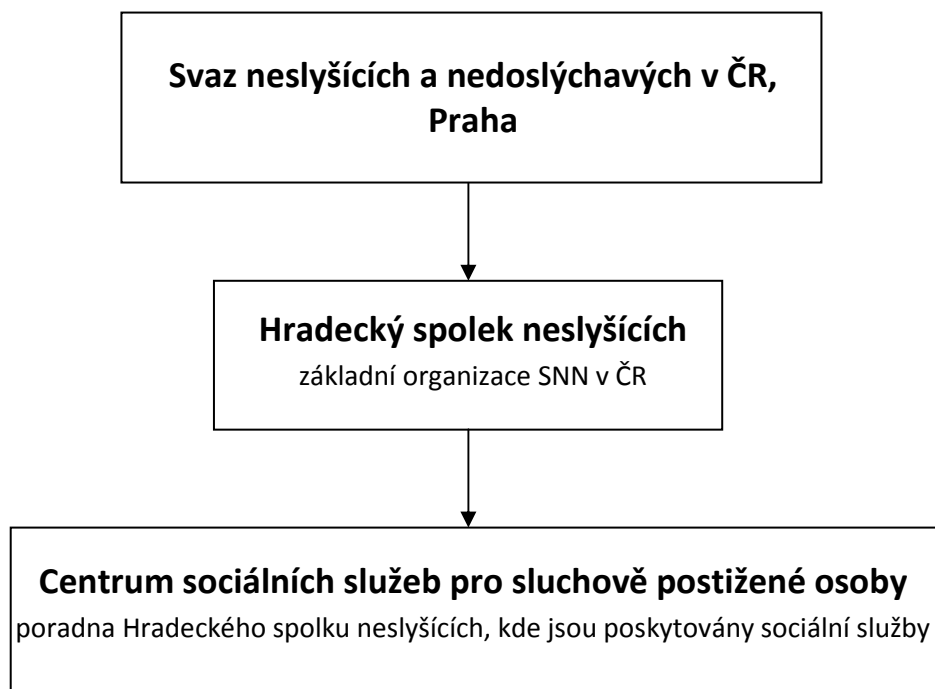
Svaz neslyšících a nedoslýchavých v ČR, Praha

Hradecký spolek neslyšících
základní organizace SNN v ČR

Centrum sociálních služeb pro sluchově postižené osoby
poradna Hradeckého spolku neslyšících, kde jsou poskytovány sociální služby